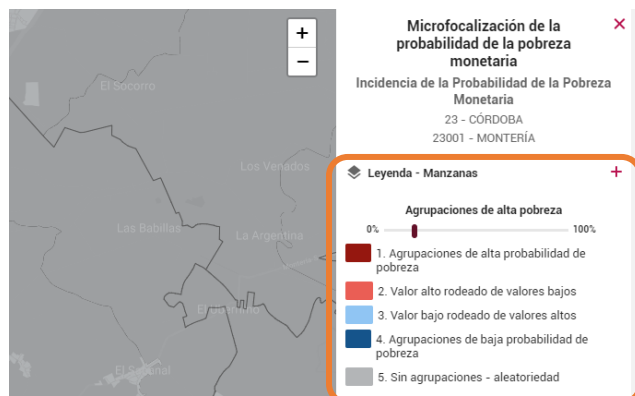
+
−
El Socorro
Los Venados
Las Babillas
La Argentina
El Guineo
El Sabanal

Microfocalización de la probabilidad de la pobreza monetaria
×
Incidencia de la Probabilidad de la Pobreza Monetaria
23 - CÓRDOBA
23001 - MONTERÍA

Leyenda - Manzanas
+
Agrupaciones de alta pobreza
0%
100%
1. Agrupaciones de alta probabilidad de pobreza
2. Valor alto rodeado de valores bajos
3. Valor bajo rodeado de valores altos
4. Agrupaciones de baja probabilidad de pobreza
5. Sin agrupaciones - aleatoriedad